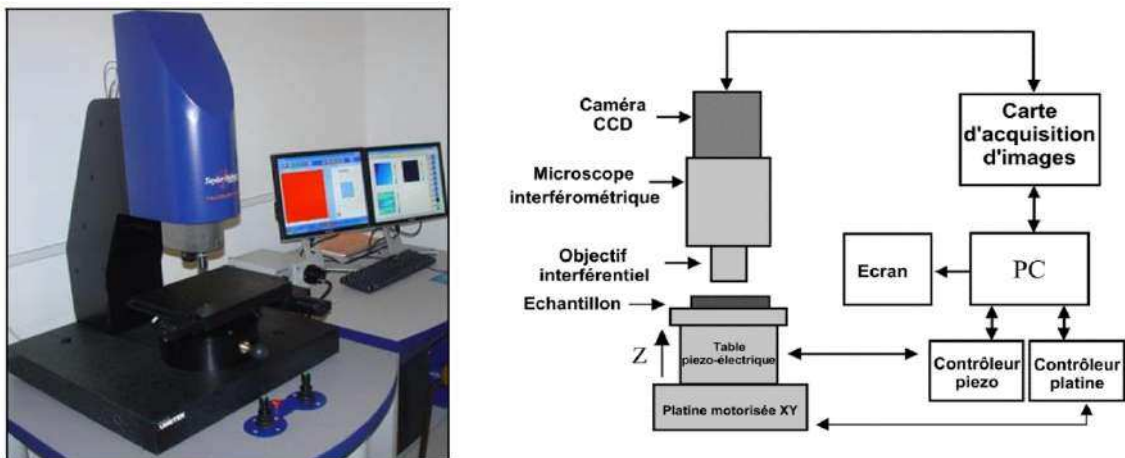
Caméra CCD

Microscope interférométrique

Objectif interférentiel

Echantillon

Z

Table piezo-électrique

Platine motorisée XY

Carte d'acquisition d'images

Ecran

PC

Contrôleur piezo

Contrôleur platine